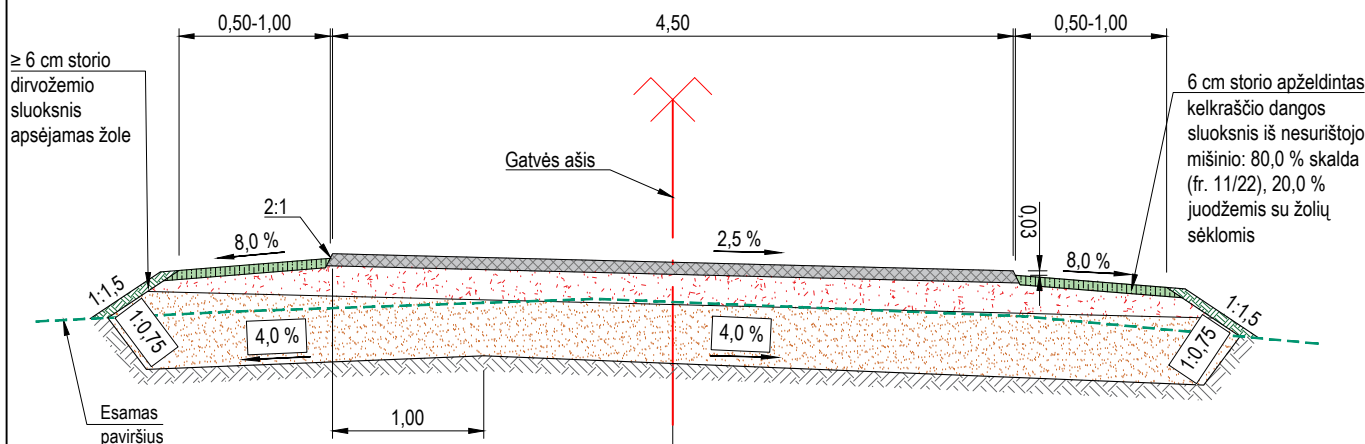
0,50-1,00

4,50

0,50-1,00

≥ 6 cm storio dirvožemio sluoksnis apsėjamas žole

6 cm storio apželdintas kelkraščio dangos sluoksnis iš nesurištojo mišinio: 80,0 % skalda (fr. 11/22), 20,0 % juodžemis su žolių sėklomis

Gatvės ašis

2:1

8,0 %

2,5 %

0,03

8,0 %

1:1,5

1:0,75

4,0 %

4,0 %

1:1,5

1:0,75

Esamas paviršius

1,00